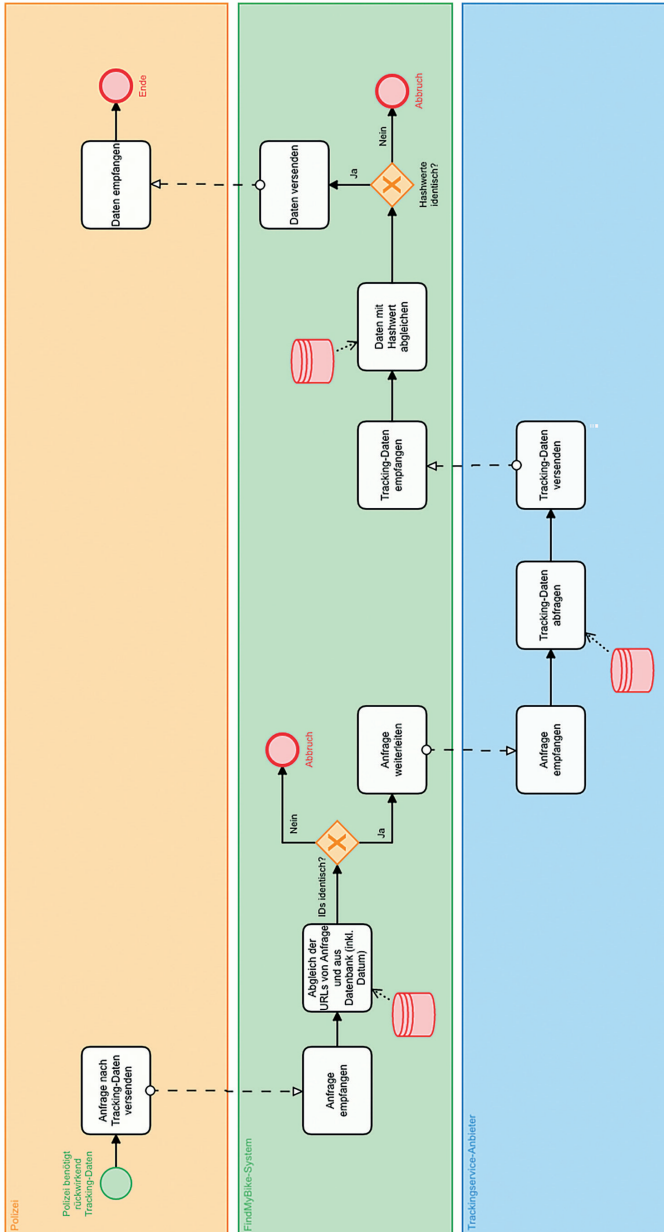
Polizei

Polizei benötigt rückwirkend Tracking-Daten

Anfrage nach Tracking-Daten versenden

Daten empfangen

Ende

FindMyBike-System

Anfrage empfangen

Abgleich der URLs von Anfrage und aus Datenbank (inkl. Datum)

IDs identisch?

Nein

Abbruch

Ja

Anfrage weiterleiten

Tracking-Daten empfangen

Daten mit Hashwert abgleichen

Hashwerte identisch?

Ja

Nein

Abbruch

Daten versenden

Trackingservice-Anbieter

Anfrage empfangen

Tracking-Daten abfragen

Tracking-Daten versenden